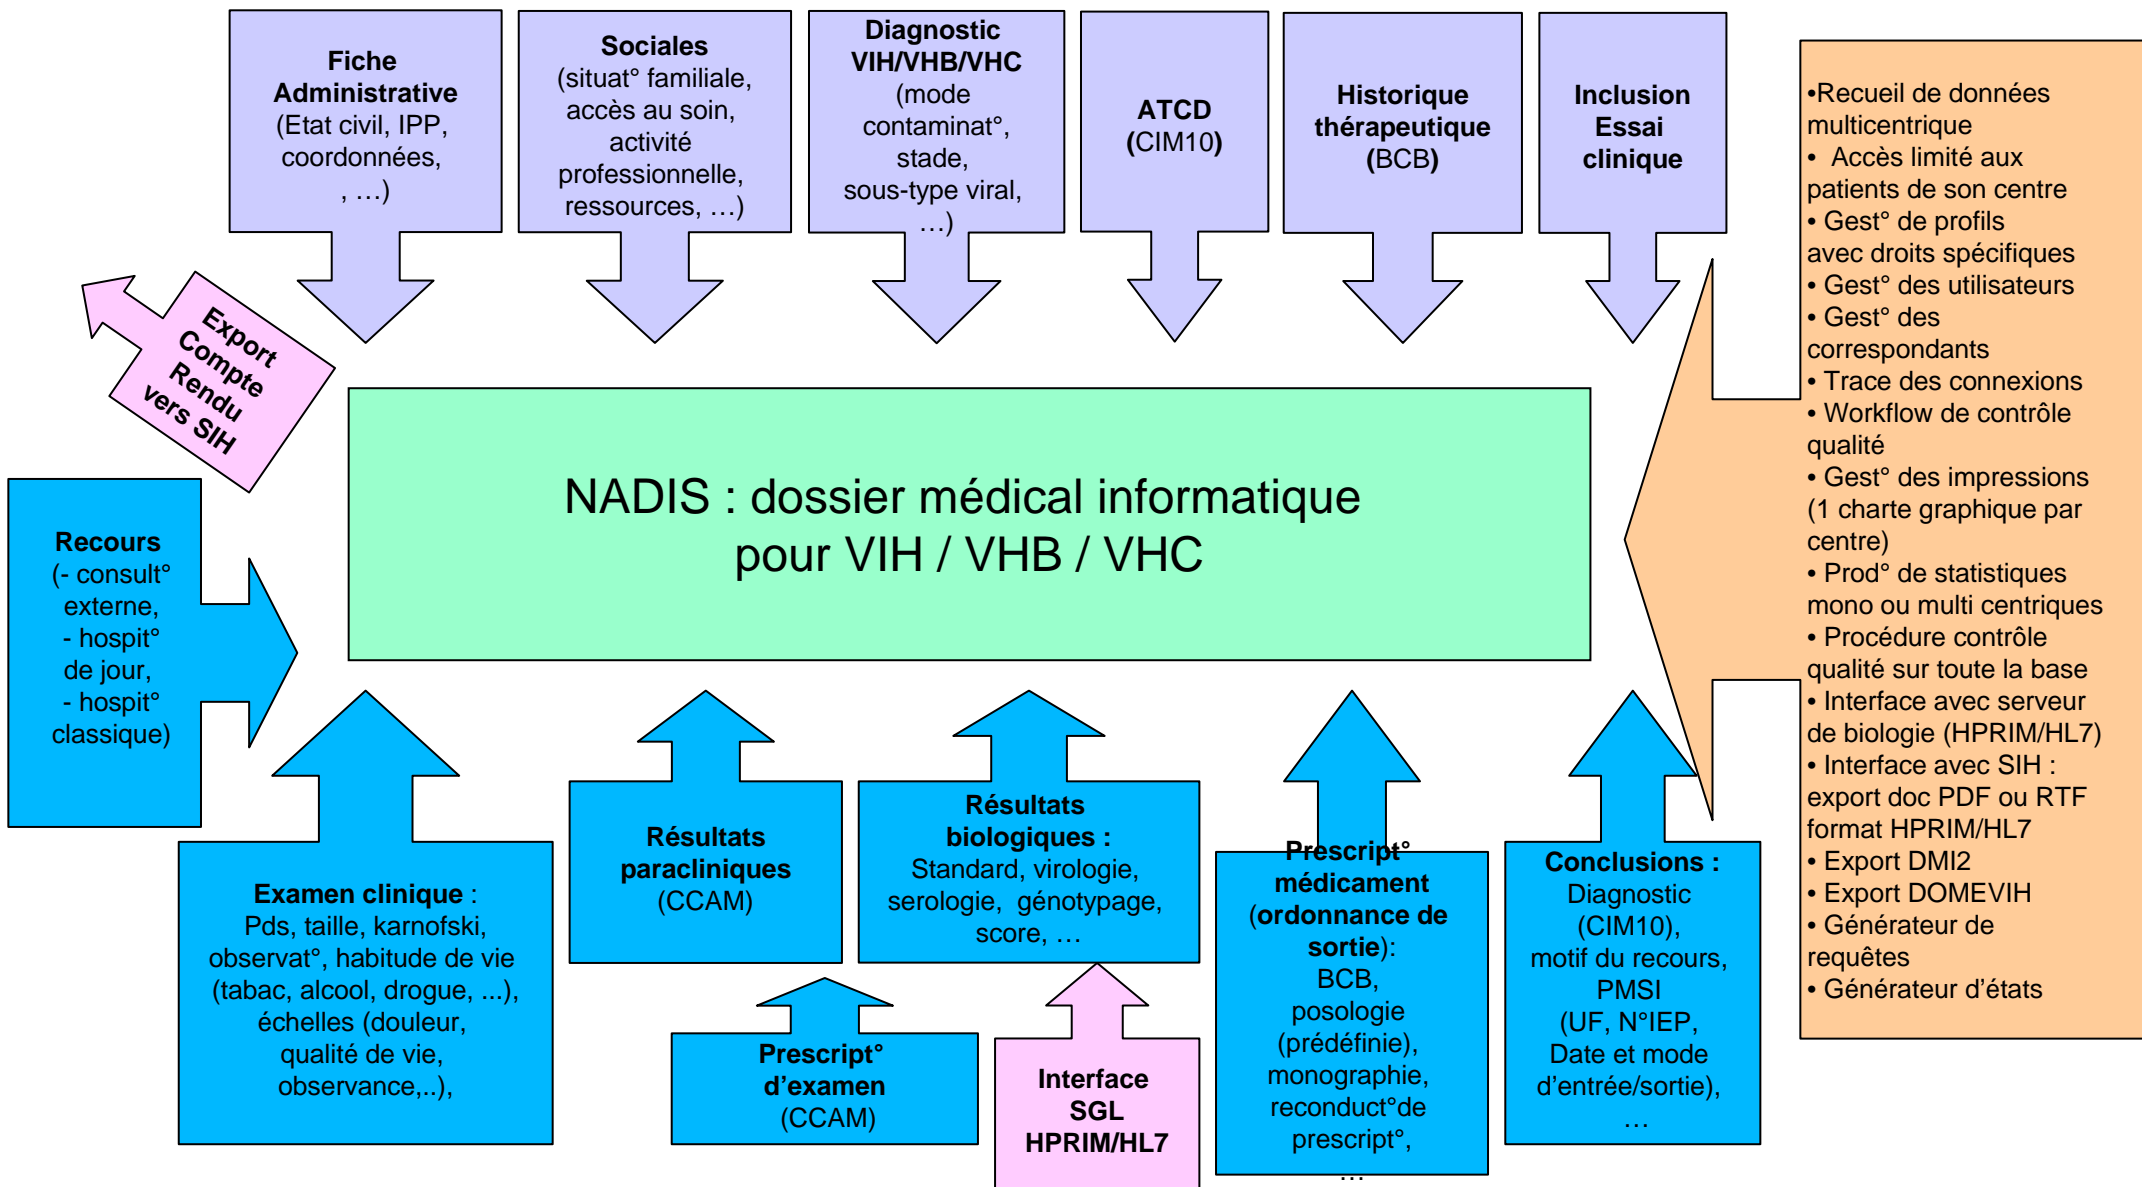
Fiche Administrative (Etat civil, IPP, coordonnées, , …)

Sociales (situat° familiale, accès au soin, activité professionnelle, ressources, …)

Diagnostic VIH/VHB/VHC (mode contaminat°, stade, sous-type viral, …)

ATCD (CIM10)

Historique thérapeutique (BCB)

Inclusion Essai clinique

Export Compte Rendu vers SIH

NADIS : dossier médical informatique pour VIH / VHB / VHC

Recours (- consult° externe, - hospit° de jour, - hospit° classique)

•Recueil de données multicentrique
• Accès limité aux patients de son centre
• Gest° de profils avec droits spécifiques
• Gest° des utilisateurs
• Gest° des correspondants
• Trace des connexions
• Workflow de contrôle qualité
• Gest° des impressions (1 charte graphique par centre)
• Prod° de statistiques mono ou multi centriques
• Procédure contrôle qualité sur toute la base
• Interface avec serveur de biologie (HPRIM/HL7)
• Interface avec SIH : export doc PDF ou RTF format HPRIM/HL7
• Export DMI2
• Export DOMEVIH
• Générateur de requêtes
• Générateur d'états

Examen clinique : Pds, taille, karnofski, observat°, habitude de vie (tabac, alcool, drogue, ...), échelles (douleur, qualité de vie, observance,..),

Résultats paracliniques (CCAM)

Résultats biologiques : Standard, virologie, serologie, génotypage, score, …

Prescript° médicament (ordonnance de sortie): BCB, posologie (prédéfinie), monographie, reconduct°de prescript°, …

Conclusions : Diagnostic (CIM10), motif du recours, PMSI (UF, N°IEP, Date et mode d'entrée/sortie), …

Prescript° d'examen (CCAM)

Interface SGL HPRIM/HL7